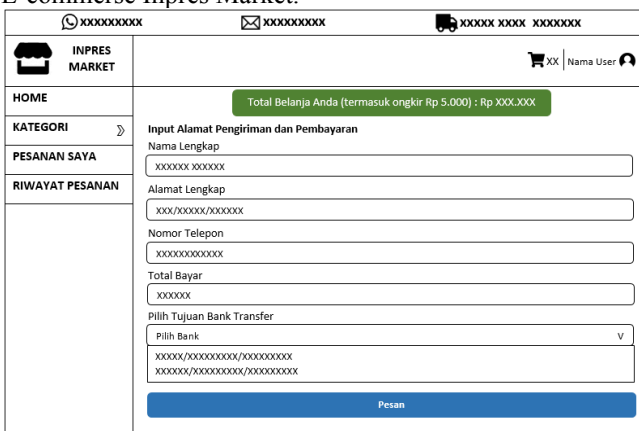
E-commerse Inpres Market.

xxxxxxxxx xxxxxxxxx xxxxx xxxx xxxxxxx

INPRES MARKET

XX Nama User

HOME

KATEGORI

PESANAN SAYA

RIWAYAT PESANAN

Total Belanja Anda (termasuk ongkir Rp 5.000) : Rp XXX.XXX

Input Alamat Pengiriman dan Pembayaran

Nama Lengkap

XXXXXX XXXXXX

Alamat Lengkap

XXX/XXXXX/XXXXXX

Nomor Telepon

XXXXXXXXXXXX

Total Bayar

XXXXXX

Pilih Tujuan Bank Transfer

Pilih Bank V

XXXXX/XXXXXXXXX/XXXXXXXXX
XXXXXX/XXXXXXXXX/XXXXXXXXX

Pesan